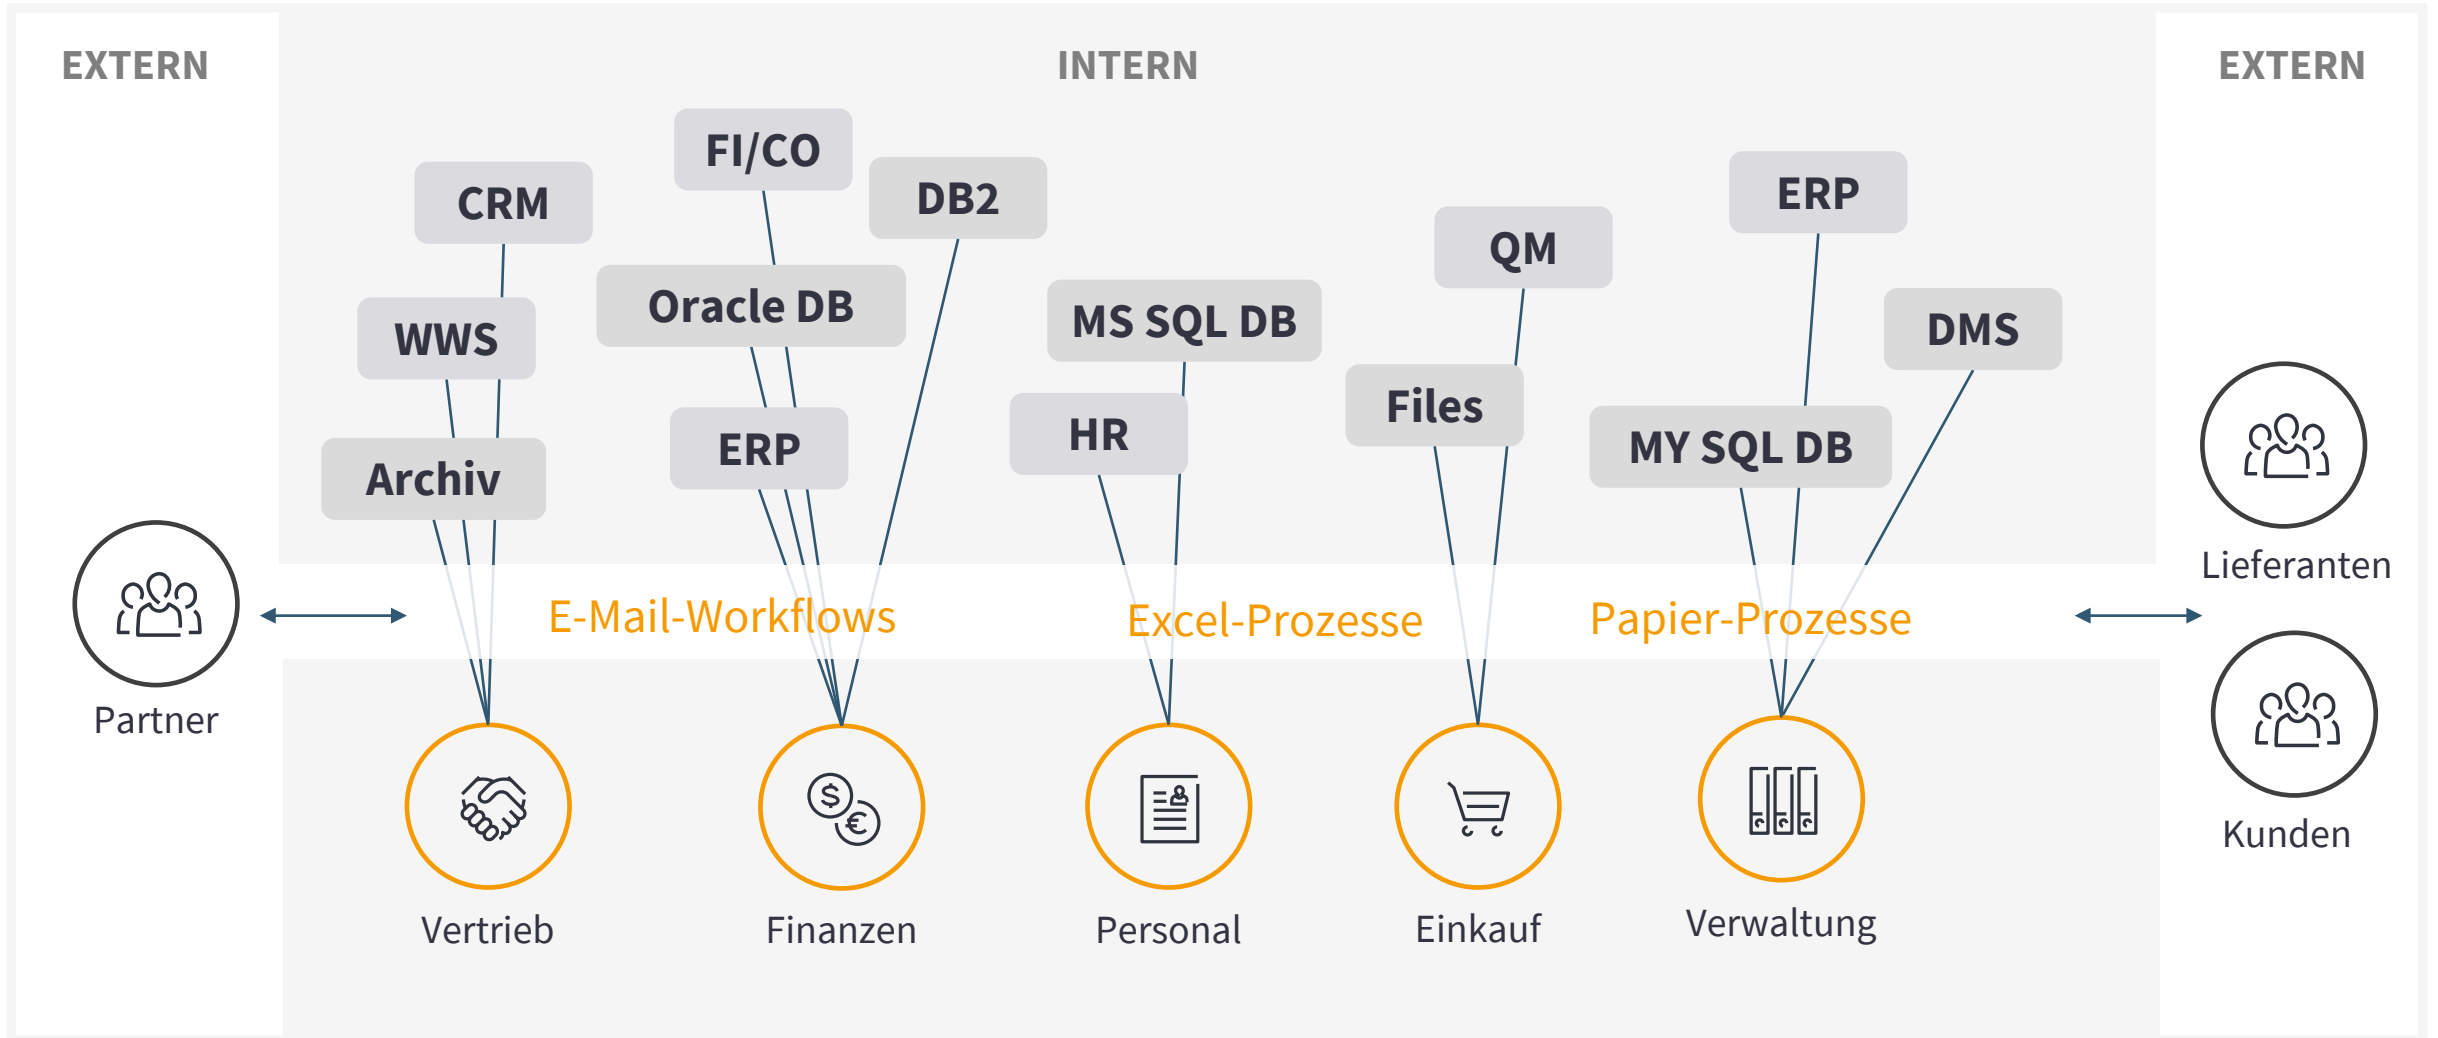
EXTERN

INTERN

EXTERN

FI/CO

CRM

DB2

ERP

QM

Oracle DB

WWS

MS SQL DB

DMS

Files

HR

ERP

MY SQL DB

Archiv

Lieferanten

Partner

E-Mail-Workflows

Excel-Prozesse

Papier-Prozesse

Kunden

Vertrieb

Finanzen

Personal

Einkauf

Verwaltung